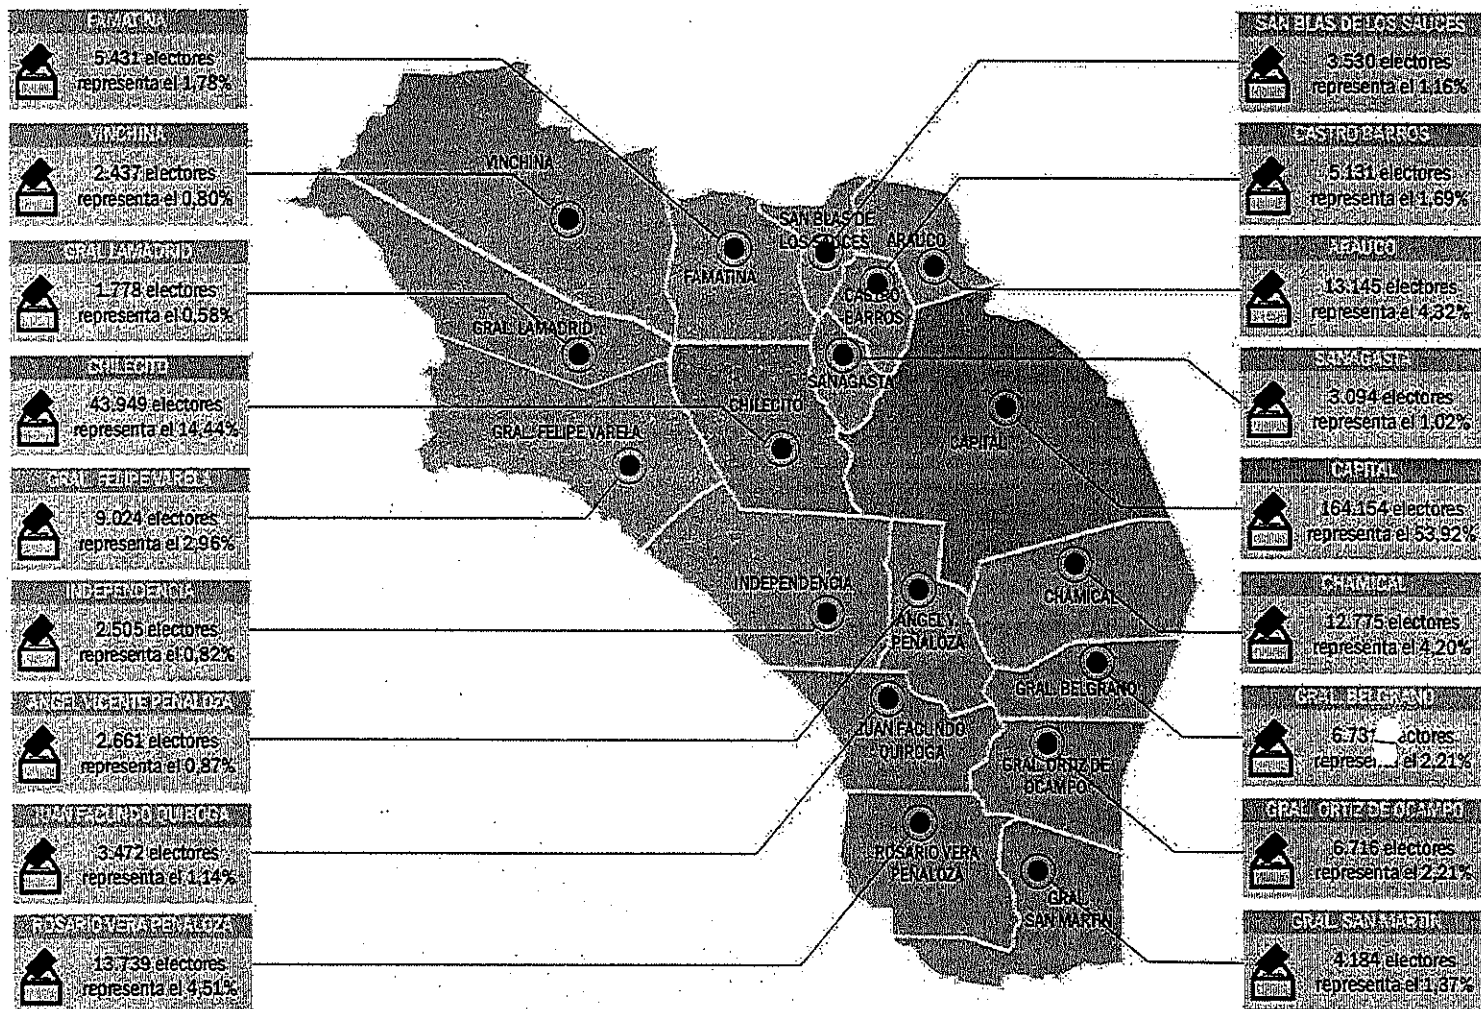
FAMATINA
5.431 electores representa el 1,78%

VINCHINA
2.437 electores representa el 0,80%

GRAL LAMADRID
1.778 electores representa el 0,58%

CHILECITO
43.949 electores representa el 14,44%

GRAL. FELIPE VARELA
9.024 electores representa el 2,96%

INDEPENDENCIA
2.505 electores representa el 0,82%

ANGEL VICENTE PEÑALOZA
2.661 electores representa el 0,87%

JUAN FACUNDO QUIROGA
3.472 electores representa el 1,14%

ROSARIO VERA PEÑALOZA
13.739 electores representa el 4,51%

SAN BLAS DE LOS SAUCES
3.530 electores representa el 1,16%

CASTRO BARROS
5.131 electores representa el 1,69%

ARAUCO
13.145 electores representa el 4,32%

SANAGASTA
3.094 electores representa el 1,02%

CAPITAL
164.154 electores representa el 53,92%

CHAMICAL
12.775 electores representa el 4,20%

GRAL. BELGRANO
6.73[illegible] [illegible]ctores represe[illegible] el 2,21%

GRAL. ORTIZ DE OCAMPO
6.716 electores representa el 2,21%

GRAL. SAN MARTIN
4.184 electores representa el 1,37%

VINCHINA
FAMATINA
SAN BLAS DE LOS SAUCES
ARAUCO
CASTRO BARROS
GRAL. LAMADRID
SANAGASTA
CHILECITO
GRAL. FELIPE VARELA
CAPITAL
INDEPENDENCIA
ANGEL V. PEÑALOZA
CHAMICAL
GRAL. BELGRANO
JUAN FACUNDO QUIROGA
GRAL. ORTIZ DE OCAMPO
ROSARIO VERA PEÑALOZA
GRAL. SAN MARTIN